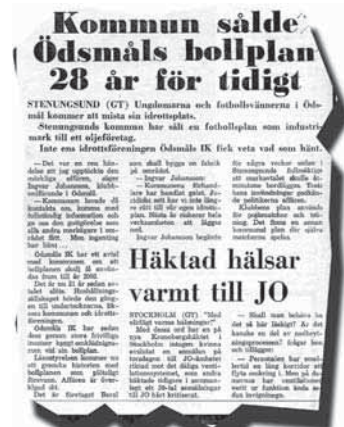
Kommun sålde Ödsmåls bollplan 28 år för tidigt

STENUNGSUND (GT) Ungdomarna och fotbollsvännerna i Ödsmål kommer att mista sin idrottsplats.

Stenungsunds kommun har sålt en fotbollsplan som industrimark till ett oljeföretag.

Inte ens idrottsföreningen Ödsmåls IK fick veta vad som hänt.

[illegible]

Häktad hälsar varmt till JO

STOCKHOLM (GT) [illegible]

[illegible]